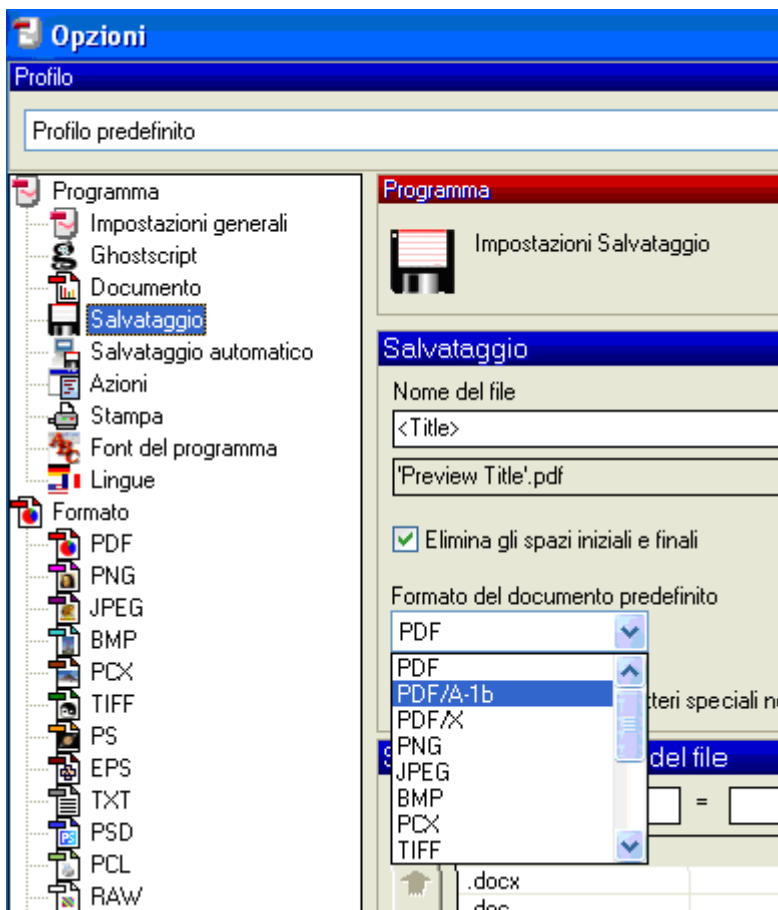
Opzioni

Profilo

Profilo predefinito

Programma
Impostazioni generali
Ghostscript
Documento
Salvataggio
Salvataggio automatico
Azioni
Stampa
Font del programma
Lingue
Formato
PDF
PNG
JPEG
BMP
PCX
TIFF
PS
EPS
TXT
PSD
PCL
RAW

Programma

Impostazioni Salvataggio

Salvataggio

Nome del file

<Title>

'Preview Title'.pdf

Elimina gli spazi iniziali e finali

Formato del documento predefinito

PDF

PDF
PDF/A-1b
PDF/X
PNG
JPEG
BMP
PCX
TIFF

tteri speciali n

S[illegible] del file

=

.docx
.doc